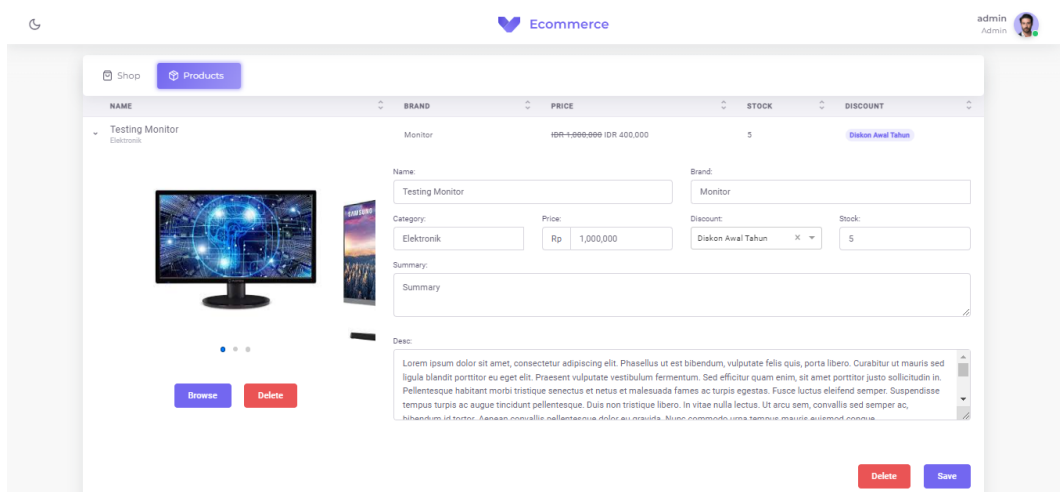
Ecommerce

admin
Admin

Shop Products

| NAME | BRAND | PRICE | STOCK | DISCOUNT |
|---|---|---|---|---|
| Testing Monitor Elektronik | Monitor | ~~IDR 1,000,000~~ IDR 400,000 | 5 | Diskon Awal Tahun |

Name:
Testing Monitor

Brand:
Monitor

Category:
Elektronik

Price:
Rp 1,000,000

Discount:
Diskon Awal Tahun

Stock:
5

Summary:
Summary

Desc:
Lorem ipsum dolor sit amet, consectetur adipiscing elit. Phasellus ut est bibendum, vulputate felis quis, porta libero. Curabitur ut mauris sed ligula blandit porttitor eu eget elit. Praesent vulputate vestibulum fermentum. Sed efficitur quam enim, sit amet porttitor justo sollicitudin in. Pellentesque habitant morbi tristique senectus et netus et malesuada fames ac turpis egestas. Fusce luctus eleifend semper. Suspendisse tempus turpis ac augue tincidunt pellentesque. Duis non tristique libero. In vitae nulla lectus. Ut arcu sem, convallis sed semper ac, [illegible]

Browse Delete

Delete Save